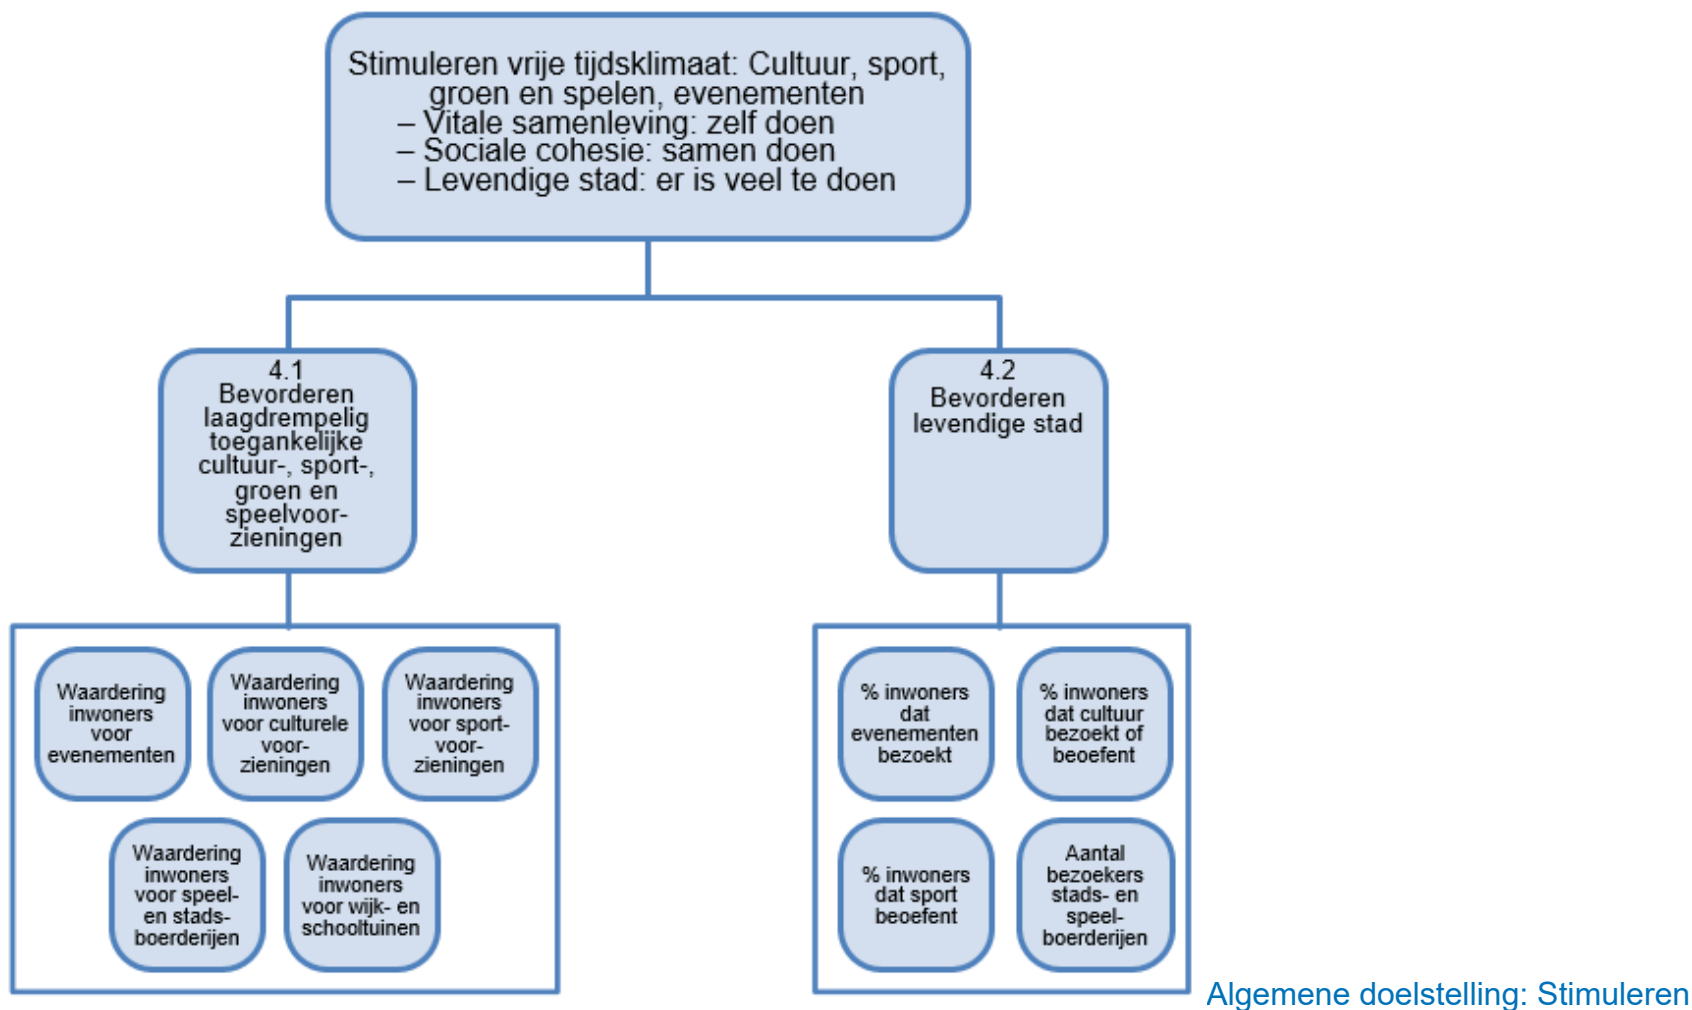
Stimuleren vrije tijdsklimaat: Cultuur, sport, groen en spelen, evenementen
– Vitale samenleving: zelf doen
– Sociale cohesie: samen doen
– Levendige stad: er is veel te doen

4.1
Bevorderen laagdrempelig toegankelijke cultuur-, sport-, groen en speelvoorzieningen

4.2
Bevorderen levendige stad

Waardering inwoners voor evenementen

Waardering inwoners voor culturele voorzieningen

Waardering inwoners voor sportvoorzieningen

Waardering inwoners voor speel- en stadsboerderijen

Waardering inwoners voor wijk- en schooltuinen

% inwoners dat evenementen bezoekt

% inwoners dat cultuur bezoekt of beoefent

% inwoners dat sport beoefent

Aantal bezoekers stads- en speelboerderijen

Algemene doelstelling: Stimuleren